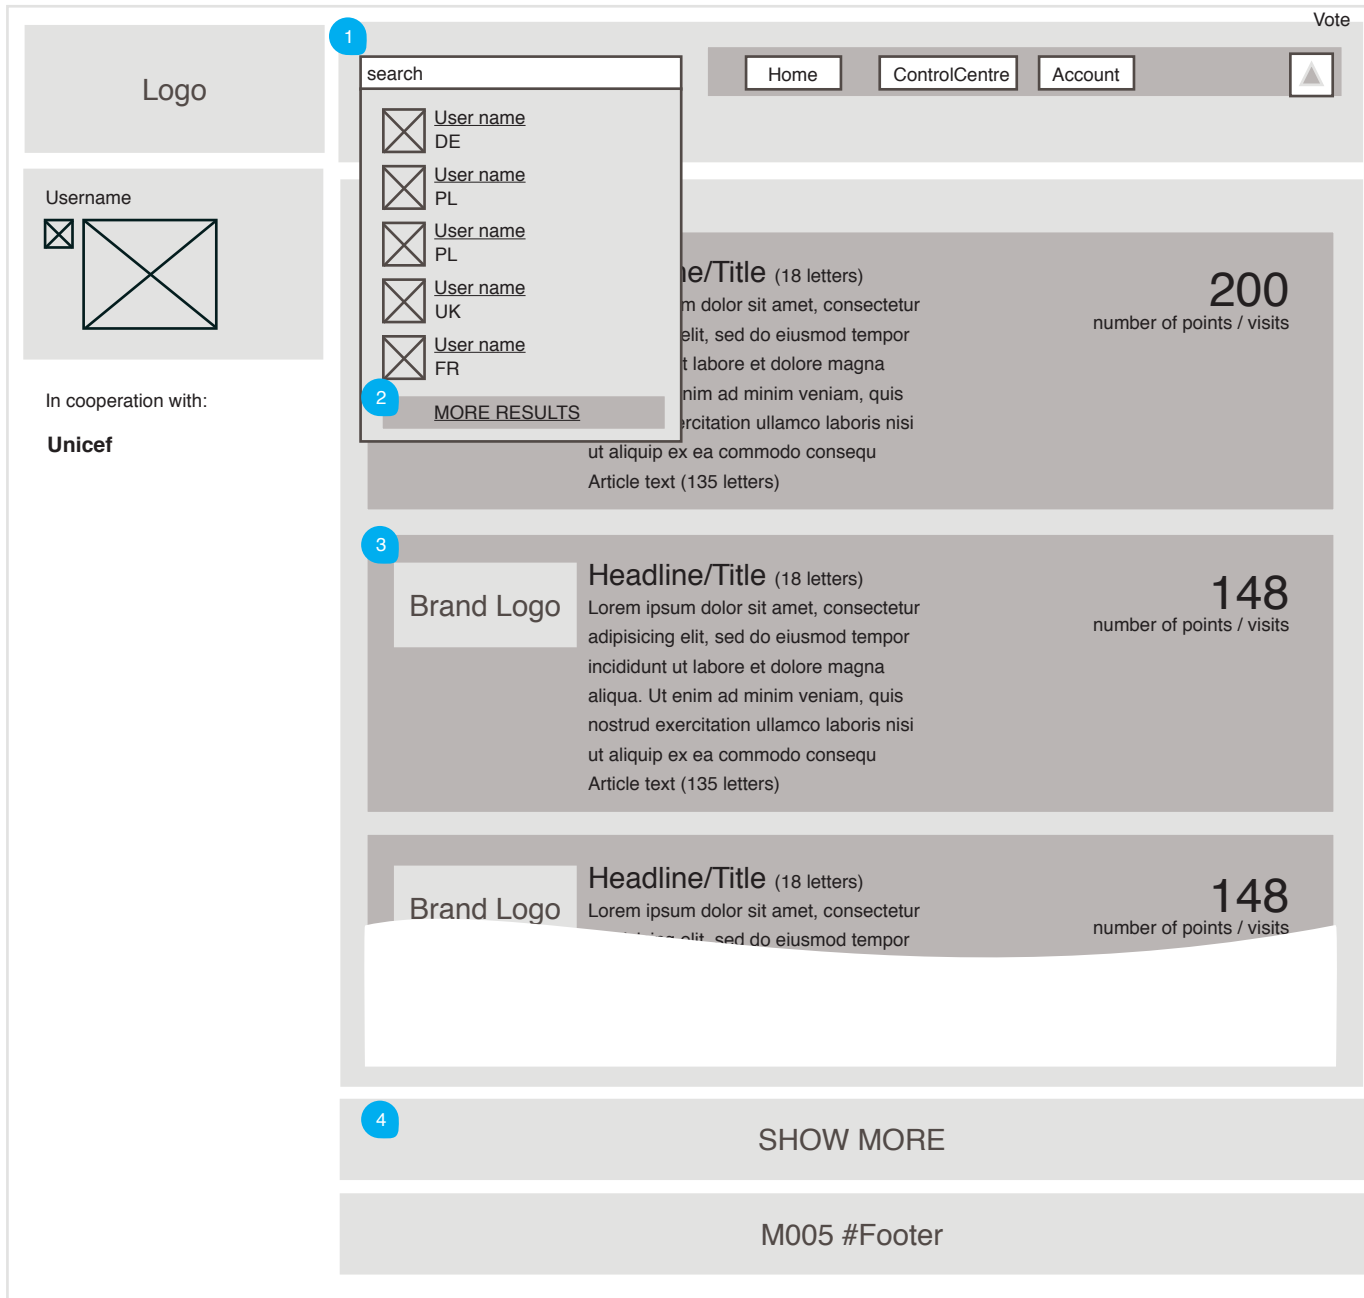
Vote

Logo

1

search

Home ControlCentre Account

User name
DE

User name
PL

User name
PL

User name
UK

User name
FR

2

MORE RESULTS

Username

In cooperation with:

Unicef

ne/Title (18 letters)
m dolor sit amet, consectetur elit, sed do eiusmod tempor t labore et dolore magna nim ad minim veniam, quis ercitation ullamco laboris nisi ut aliquip ex ea commodo consequ
Article text (135 letters)

200
number of points / visits

3

Brand Logo

Headline/Title (18 letters)
Lorem ipsum dolor sit amet, consectetur adipisicing elit, sed do eiusmod tempor incididunt ut labore et dolore magna aliqua. Ut enim ad minim veniam, quis nostrud exercitation ullamco laboris nisi ut aliquip ex ea commodo consequ
Article text (135 letters)

148
number of points / visits

Brand Logo

Headline/Title (18 letters)
Lorem ipsum dolor sit amet, consectetur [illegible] elit, sed do eiusmod tempor

148
number of points / visits

4

SHOW MORE

M005 #Footer